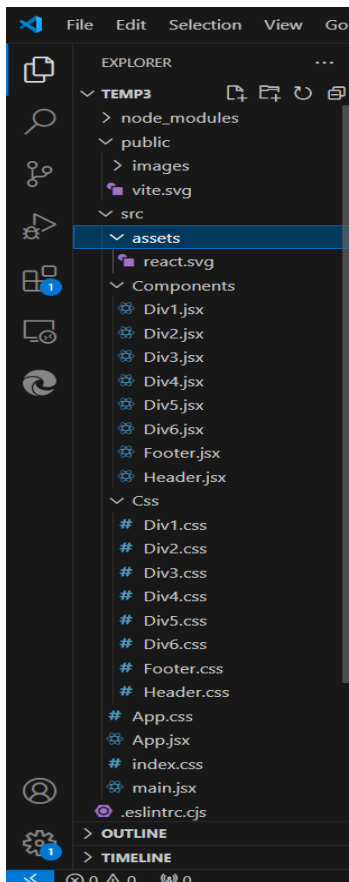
File Edit Selection View Go

EXPLORER ...

TEMP3
node_modules
public
images
vite.svg
src
assets
react.svg
Components
Div1.jsx
Div2.jsx
Div3.jsx
Div4.jsx
Div5.jsx
Div6.jsx
Footer.jsx
Header.jsx
Css
Div1.css
Div2.css
Div3.css
Div4.css
Div5.css
Div6.css
Footer.css
Header.css
App.css
App.jsx
index.css
main.jsx
.eslintrc.cjs
OUTLINE
TIMELINE

1
1
0 0 0